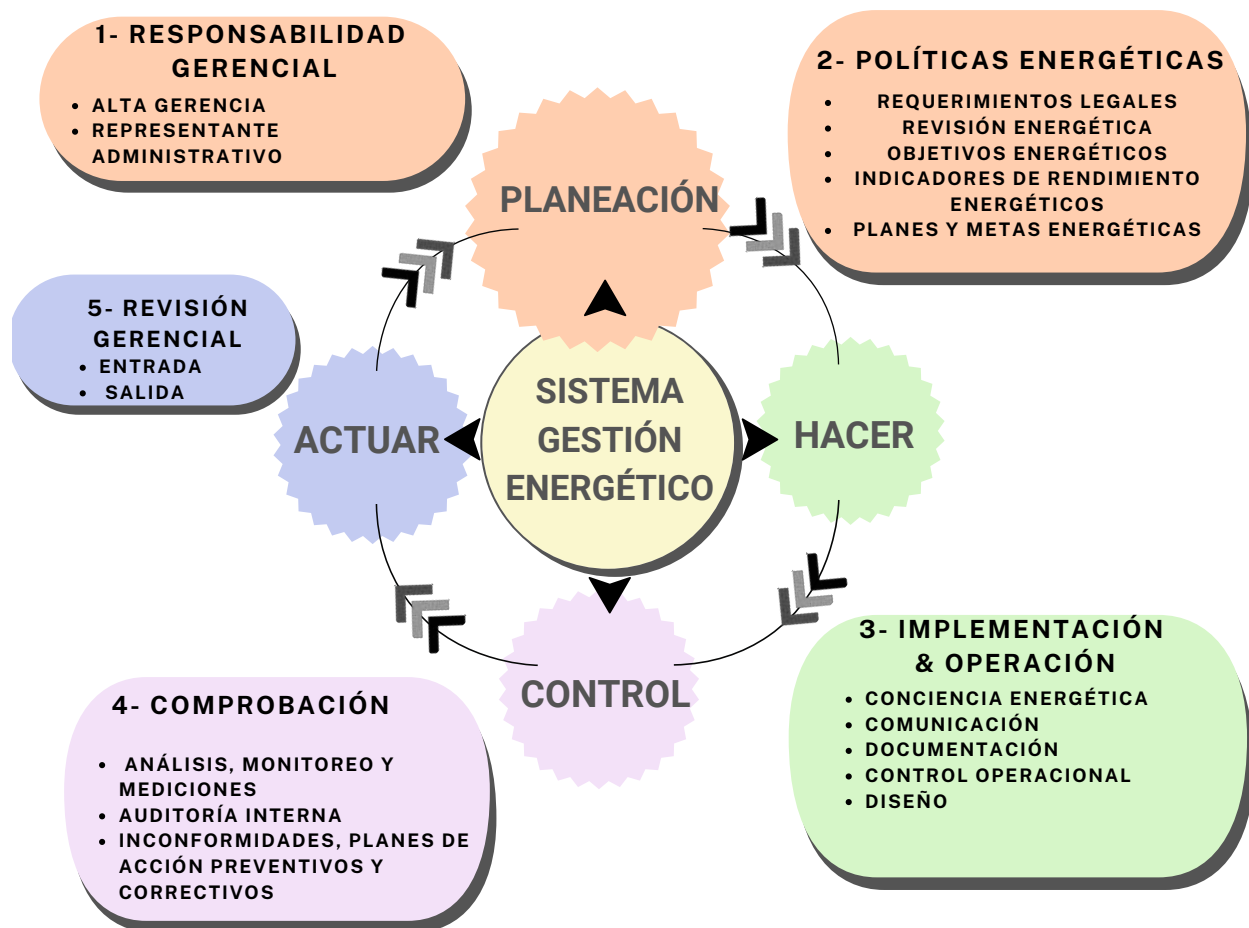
1- RESPONSABILIDAD GERENCIAL
- ALTA GERENCIA
- REPRESENTANTE ADMINISTRATIVO

2- POLÍTICAS ENERGÉTICAS
- REQUERIMIENTOS LEGALES
- REVISIÓN ENERGÉTICA
- OBJETIVOS ENERGÉTICOS
- INDICADORES DE RENDIMIENTO ENERGÉTICOS
- PLANES Y METAS ENERGÉTICAS

PLANEACIÓN

5- REVISIÓN GERENCIAL
- ENTRADA
- SALIDA

ACTUAR

SISTEMA GESTIÓN ENERGÉTICO

HACER

CONTROL

3- IMPLEMENTACIÓN & OPERACIÓN
- CONCIENCIA ENERGÉTICA
- COMUNICACIÓN
- DOCUMENTACIÓN
- CONTROL OPERACIONAL
- DISEÑO

4- COMPROBACIÓN
- ANÁLISIS, MONITOREO Y MEDICIONES
- AUDITORÍA INTERNA
- INCONFORMIDADES, PLANES DE ACCIÓN PREVENTIVOS Y CORRECTIVOS